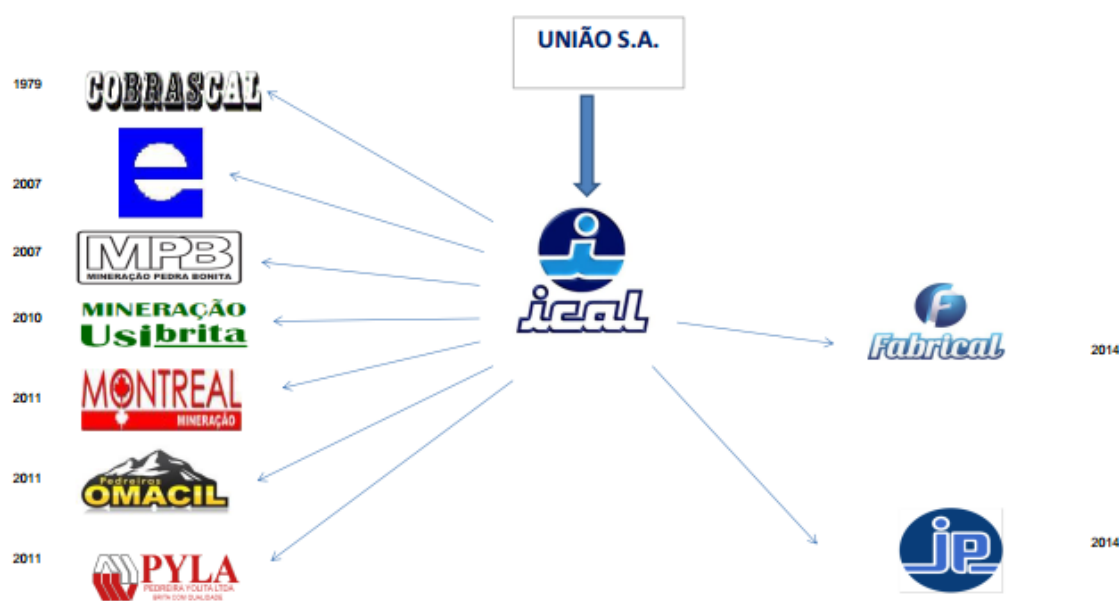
UNIÃO S.A.

1979 COBRASCAL

2007

2007 MPB MINERAÇÃO PEDRA BONITA

2010 MINERAÇÃO Usibrita

2011 MONTREAL MINERAÇÃO

2011 Pedreiras OMACIL

2011 PYLA PEDREIRA YOLITA LTDA. BRITA COM QUALIDADE

ical

Fabrical 2014

jp 2014